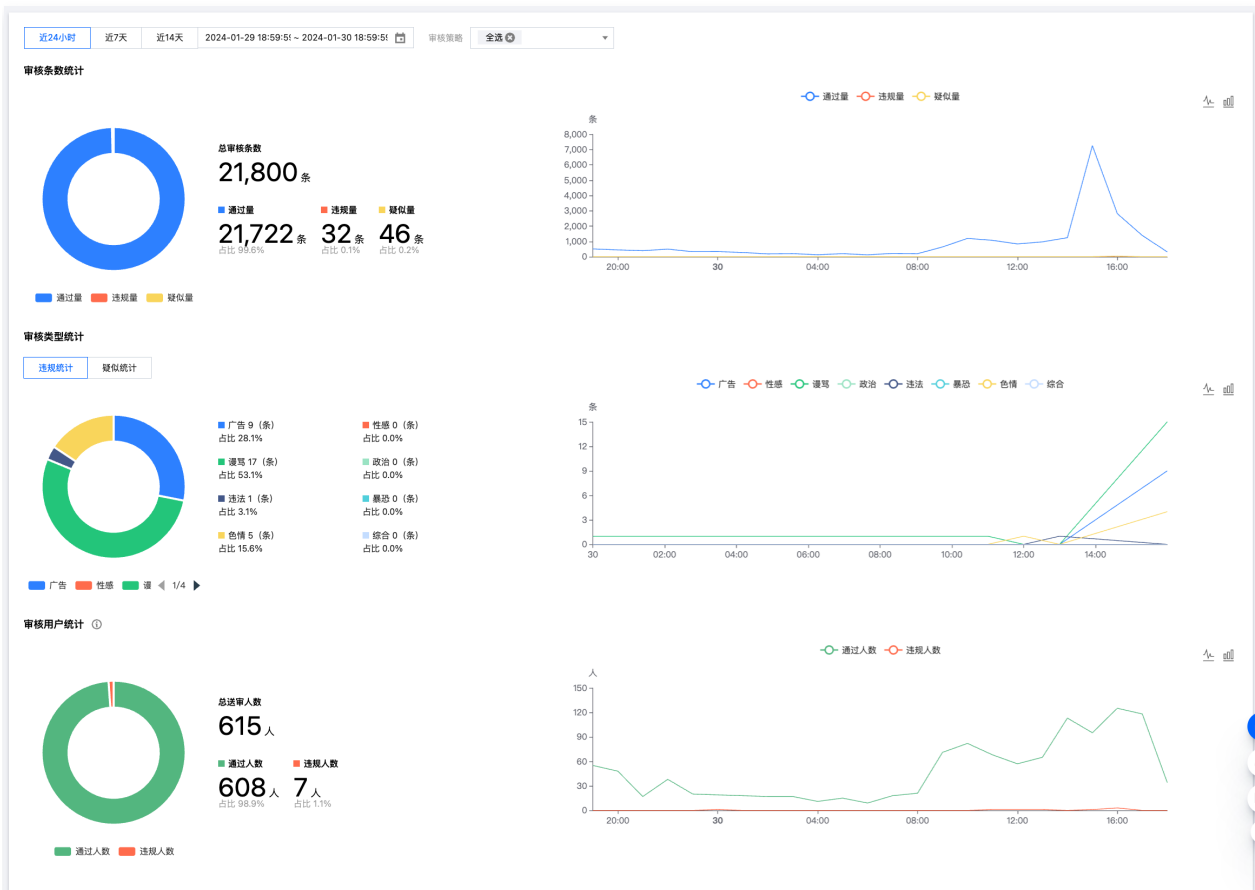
近24小时 近7天 近14天 2024-01-29 18:59:5 ~ 2024-01-30 18:59:5 审核策略 全选

审核条数统计

总审核条数
21,800 条

通过量
21,722 条
占比 99.6%

违规量
32 条
占比 0.1%

疑似量
46 条
占比 0.2%

通过量 违规量 疑似量

通过量 违规量 疑似量

条
8,000
7,000
6,000
5,000
4,000
3,000
2,000
1,000
0
20:00 30 04:00 08:00 12:00 16:00

审核类型统计

违规统计 疑似统计

广告 9（条）
占比 28.1%

性感 0（条）
占比 0.0%

谩骂 17（条）
占比 53.1%

政治 0（条）
占比 0.0%

违法 1（条）
占比 3.1%

暴恐 0（条）
占比 0.0%

色情 5（条）
占比 15.6%

综合 0（条）
占比 0.0%

广告 性感 谩 1/4

广告 性感 谩骂 政治 违法 暴恐 色情 综合

条
15
12
9
6
3
0
30 02:00 04:00 06:00 08:00 10:00 12:00 14:00

审核用户统计

总送审人数
615 人

通过人数
608 人
占比 98.9%

违规人数
7 人
占比 1.1%

通过人数 违规人数

通过人数 违规人数

人
150
120
90
60
30
0
20:00 30 04:00 08:00 12:00 16:00